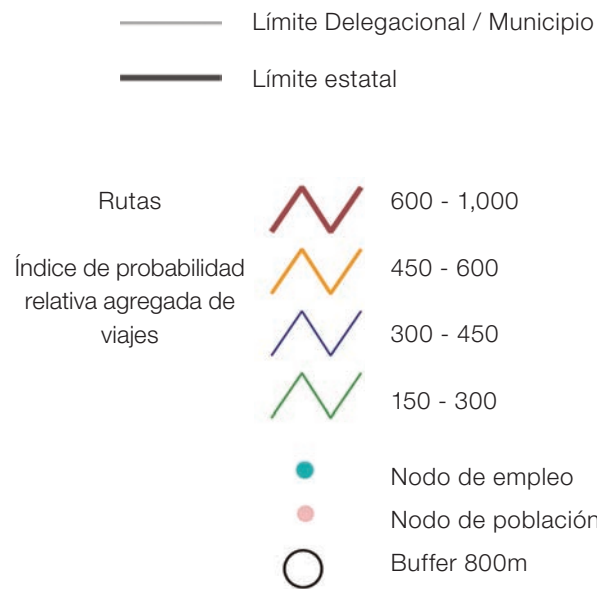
Límite Delegacional / Municipio

Límite estatal

Rutas

Índice de probabilidad relativa agregada de viajes

600 - 1,000

450 - 600

300 - 450

150 - 300

Nodo de empleo

Nodo de población

Buffer 800m